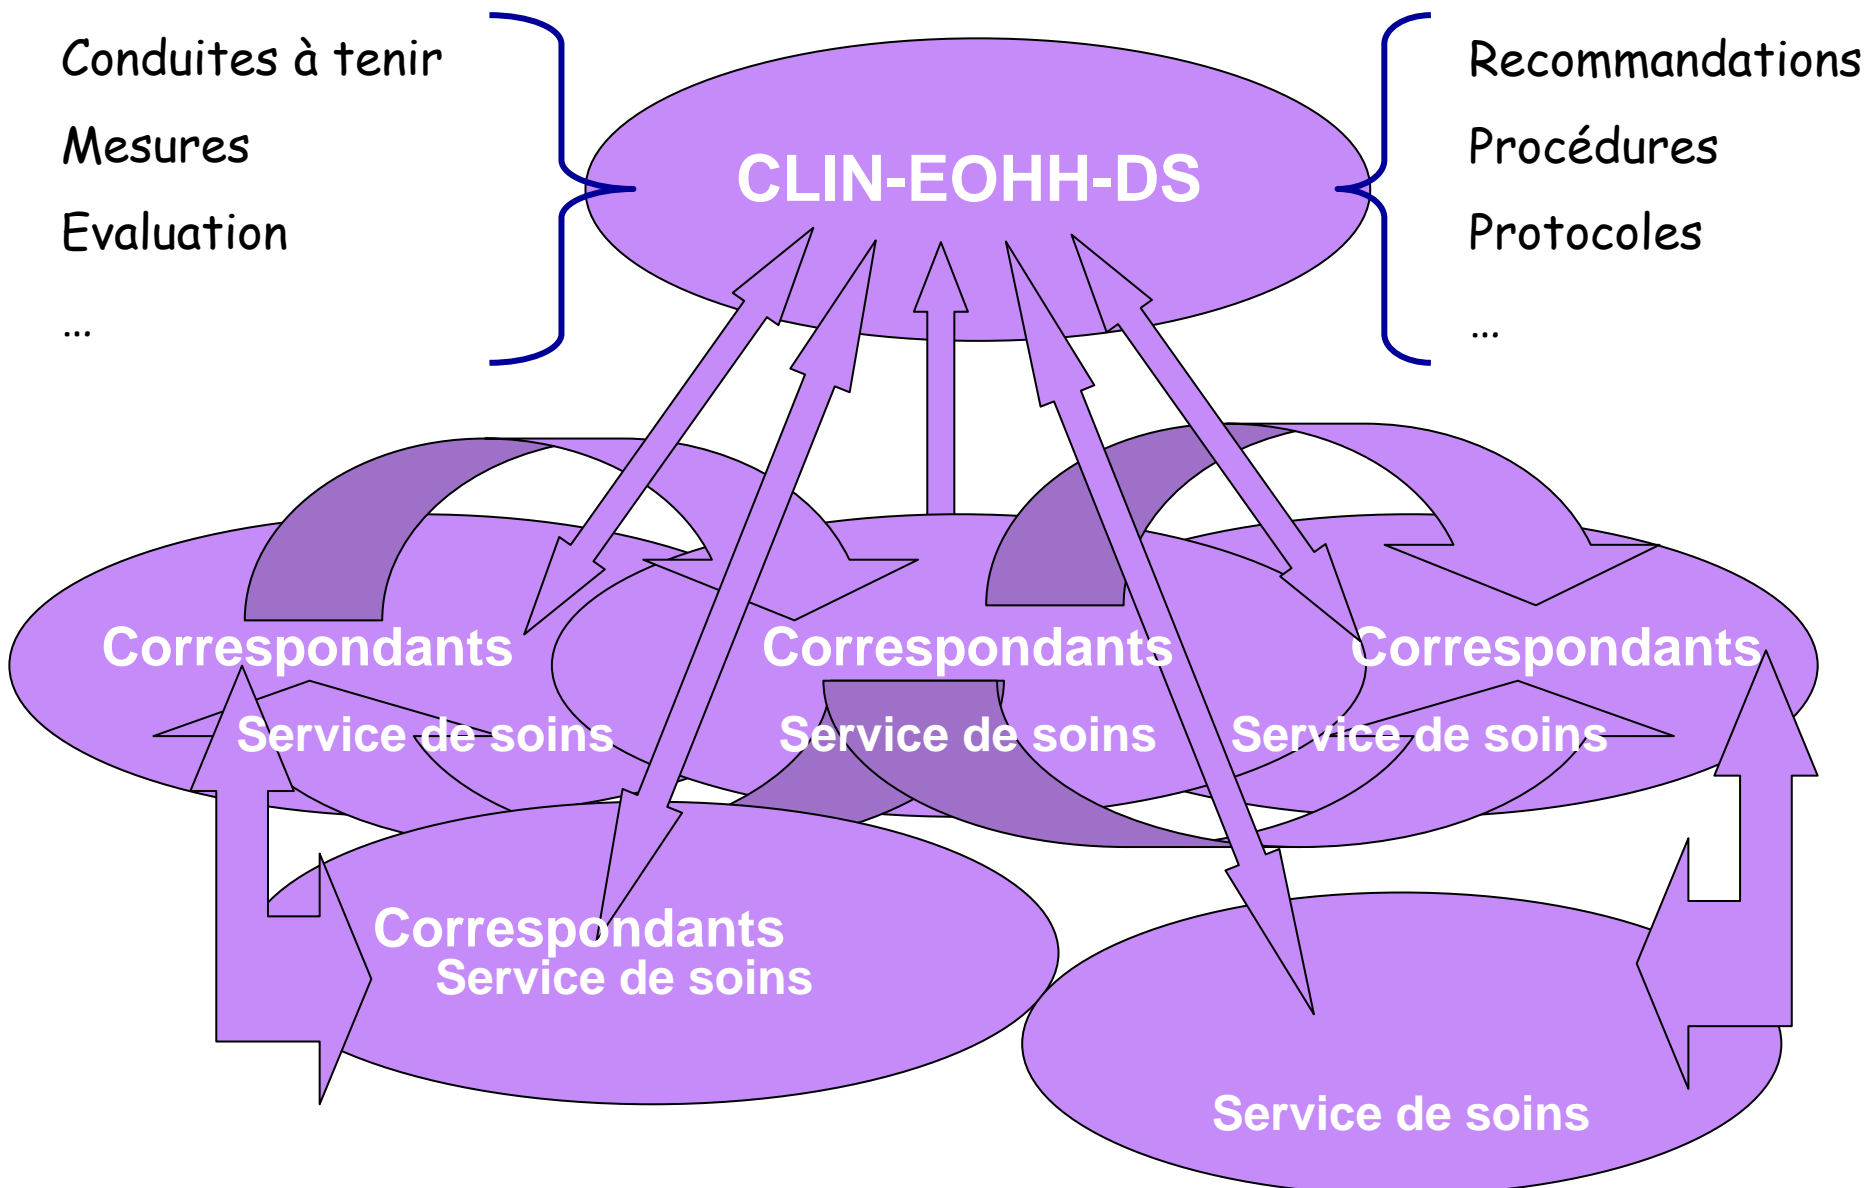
Conduites à tenir
Mesures
Evaluation
…

CLIN-EOHH-DS

Recommandations
Procédures
Protocoles
…

Correspondants
Service de soins

Correspondants
Service de soins

Correspondants
Service de soins

Correspondants
Service de soins

Service de soins